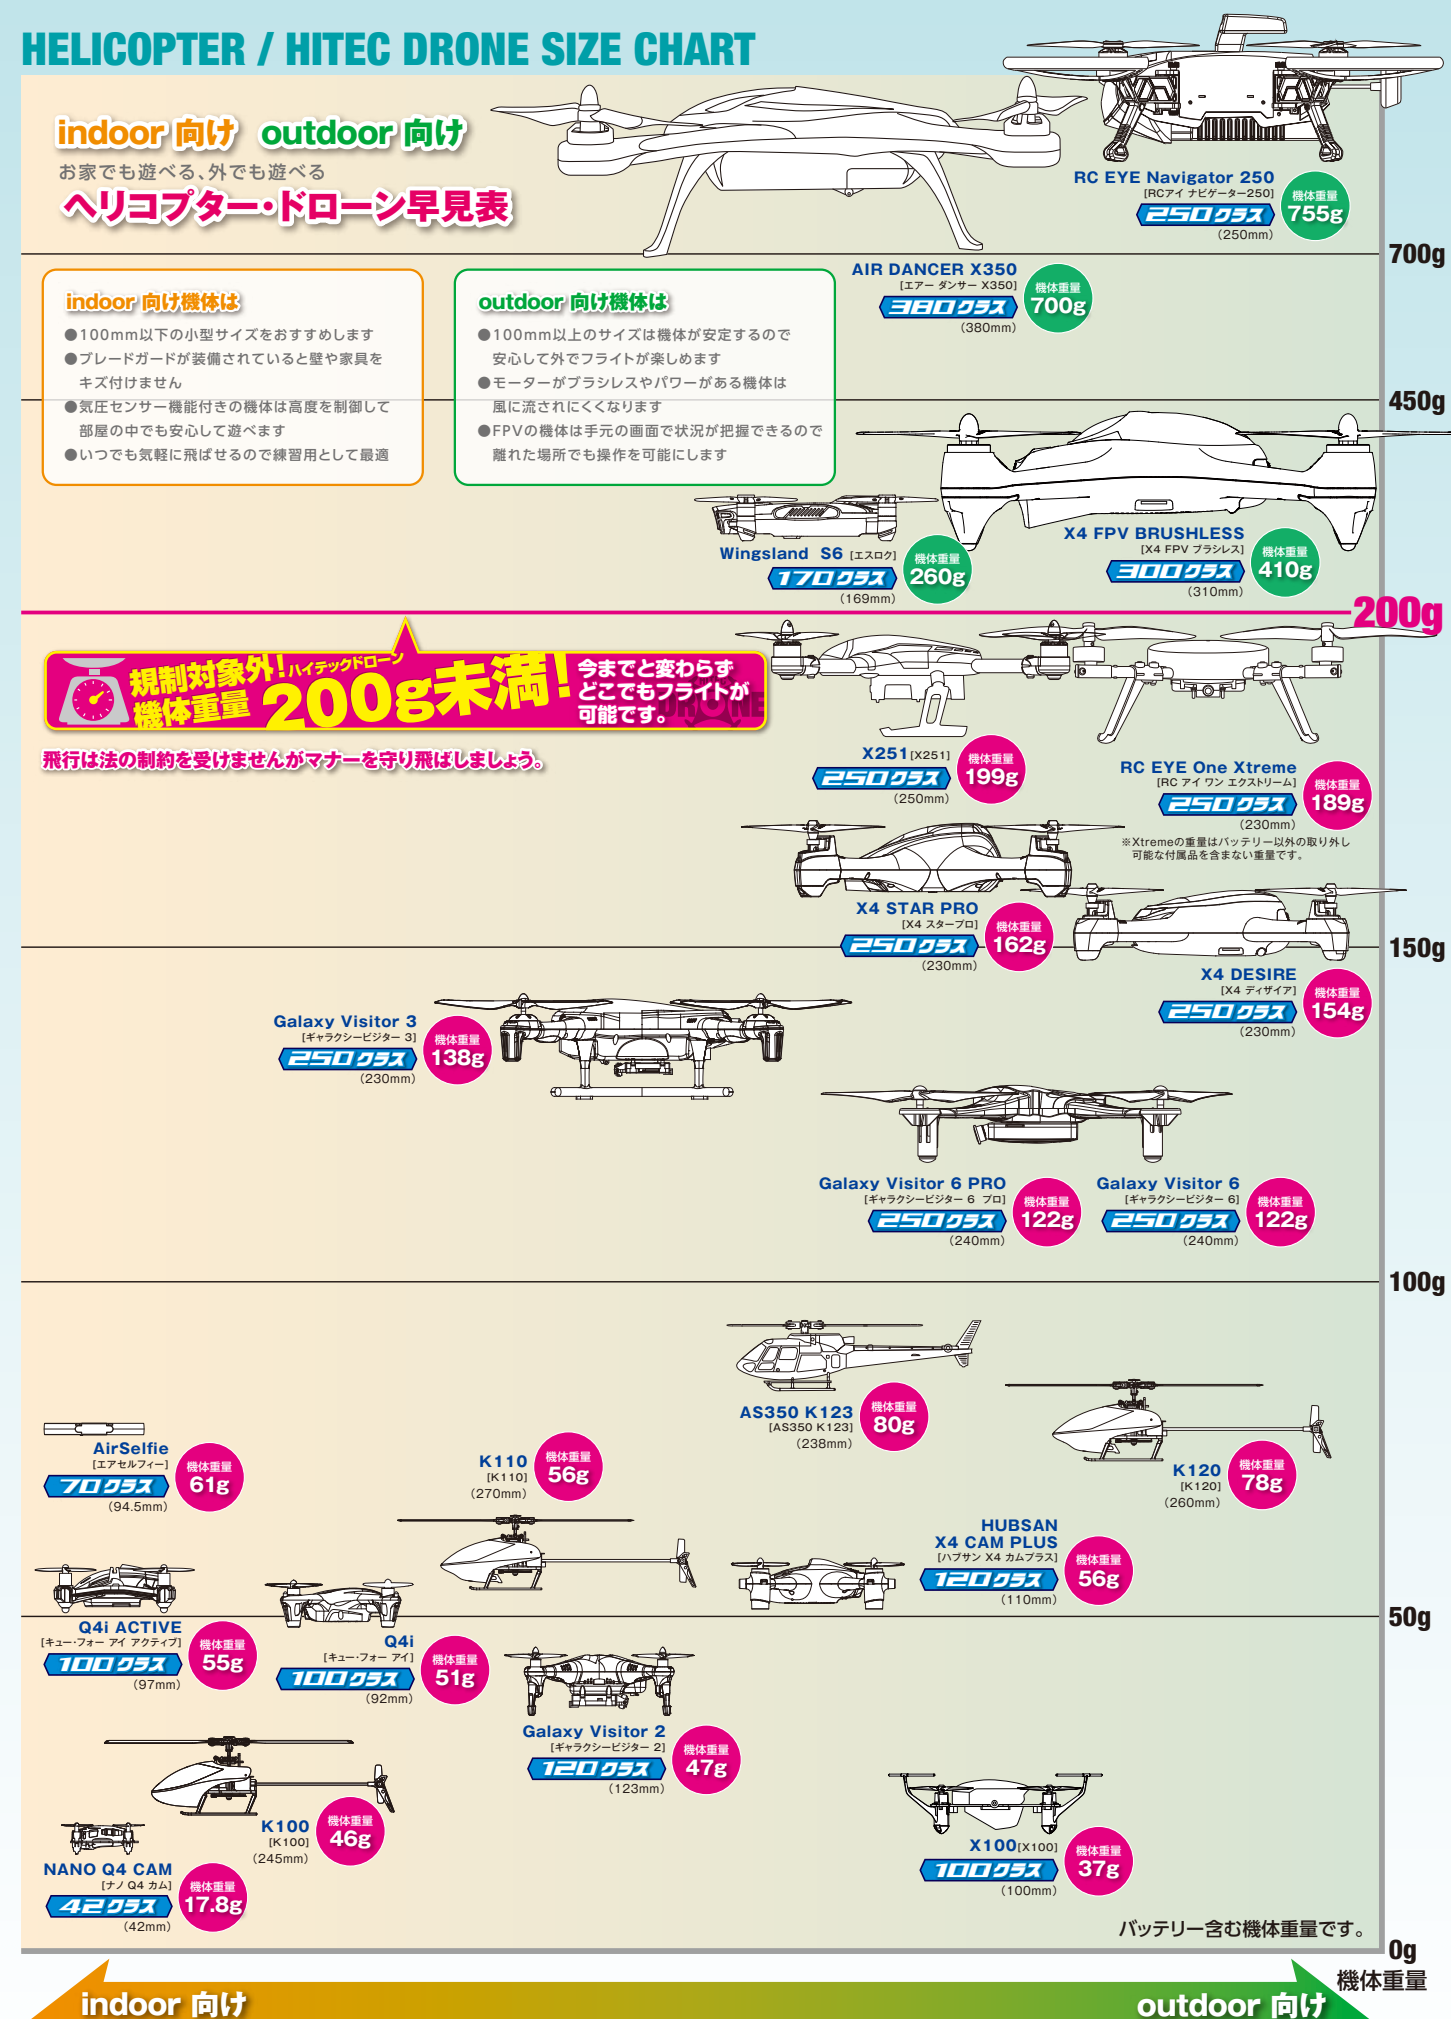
HELICOPTER / HITEC DRONE SIZE CHART

indoor 向け outdoor 向け
お家でも遊べる、外でも遊べる
ヘリコプター・ドローン早見表

RC EYE Navigator 250
[RCアイ ナビゲーター250]
250クラス
(250mm)
機体重量 755g

700g

indoor 向け機体は
●100mm以下の小型サイズをおすすめします
●ブレードガードが装備されていると壁や家具をキズ付けません
●気圧センサー機能付きの機体は高度を制御して部屋の中でも安心して遊べます
●いつでも気軽に飛ばせるので練習用として最適

outdoor 向け機体は
●100mm以上のサイズは機体が安定するので安心して外でフライトが楽しめます
●モーターがブラシレスやパワーがある機体は風に流されにくくなります
●FPVの機体は手元の画面で状況が把握できるので離れた場所でも操作を可能にします

AIR DANCER X350
[エアー ダンサー X350]
380クラス
(380mm)
機体重量 700g

450g

Wingsland S6 [エスロク]
170クラス
(169mm)
機体重量 260g

X4 FPV BRUSHLESS
[X4 FPV ブラシレス]
300クラス
(310mm)
機体重量 410g

200g

規制対象外! ハイテックドローン 機体重量 200g未満! 今までと変わらずどこでもフライトが可能です。 DRONE

飛行は法の制約を受けませんがマナーを守り飛ばしましょう。

X251 [X251]
250クラス
(250mm)
機体重量 199g

RC EYE One Xtreme
[RC アイ ワン エクストリーム]
250クラス
(230mm)
機体重量 189g
※Xtremeの重量はバッテリー以外の取り外し可能な付属品を含まない重量です。

X4 STAR PRO
[X4 スタープロ]
250クラス
(230mm)
機体重量 162g

150g

X4 DESIRE
[X4 ディザイア]
250クラス
(230mm)
機体重量 154g

Galaxy Visitor 3
[ギャラクシービジター 3]
250クラス
(230mm)
機体重量 138g

Galaxy Visitor 6 PRO
[ギャラクシービジター 6 プロ]
250クラス
(240mm)
機体重量 122g

Galaxy Visitor 6
[ギャラクシービジター 6]
250クラス
(240mm)
機体重量 122g

100g

AS350 K123
[AS350 K123]
(238mm)
機体重量 80g

AirSelfie
[エアセルフィー]
70クラス
(94.5mm)
機体重量 61g

K110
[K110]
(270mm)
機体重量 56g

K120
[K120]
(260mm)
機体重量 78g

HUBSAN
X4 CAM PLUS
[ハブサン X4 カムプラス]
120クラス
(110mm)
機体重量 56g

50g

Q4i ACTIVE
[キュー・フォー アイ アクティブ]
100クラス
(97mm)
機体重量 55g

Q4i
[キュー・フォー アイ]
100クラス
(92mm)
機体重量 51g

Galaxy Visitor 2
[ギャラクシービジター 2]
120クラス
(123mm)
機体重量 47g

K100
[K100]
(245mm)
機体重量 46g

NANO Q4 CAM
[ナノ Q4 カム]
42クラス
(42mm)
機体重量 17.8g

X100 [X100]
100クラス
(100mm)
機体重量 37g

バッテリー含む機体重量です。

0g
機体重量

indoor 向け
outdoor 向け